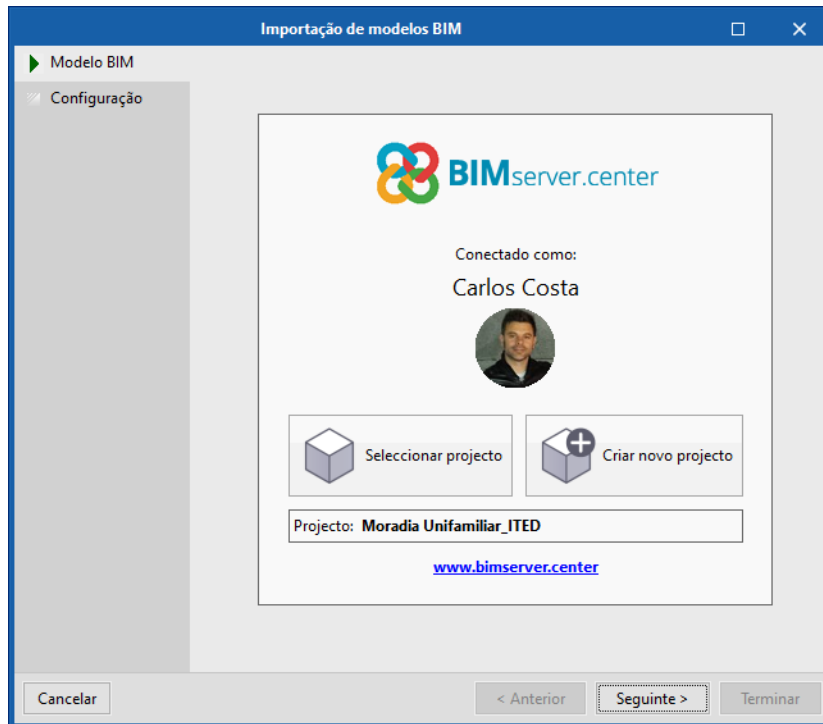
Importação de modelos BIM

Modelo BIM

Configuração

BIMserver.center

Conectado como:

Carlos Costa

Seleccionar projecto

Criar novo projecto

Projecto: Moradia Unifamiliar_ITED

www.bimserver.center

Cancelar

< Anterior

Seguinte >

Terminar